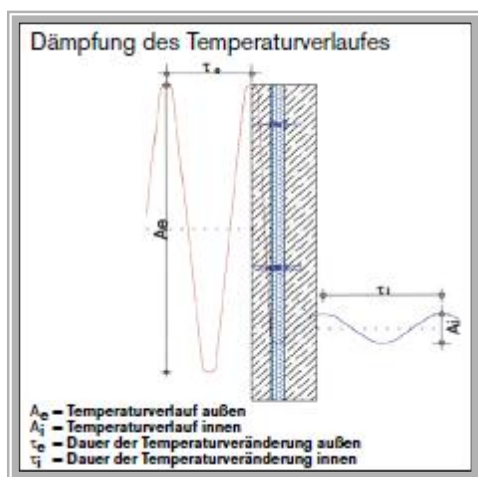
Dämpfung des Temperaturverlaufes

$\tau_e$

$A_e$

$\tau_i$

$A_i$

$A_e$ = Temperaturverlauf außen
$A_i$ = Temperaturverlauf innen
$\tau_e$ = Dauer der Temperaturveränderung außen
$\tau_i$ = Dauer der Temperaturveränderung innen